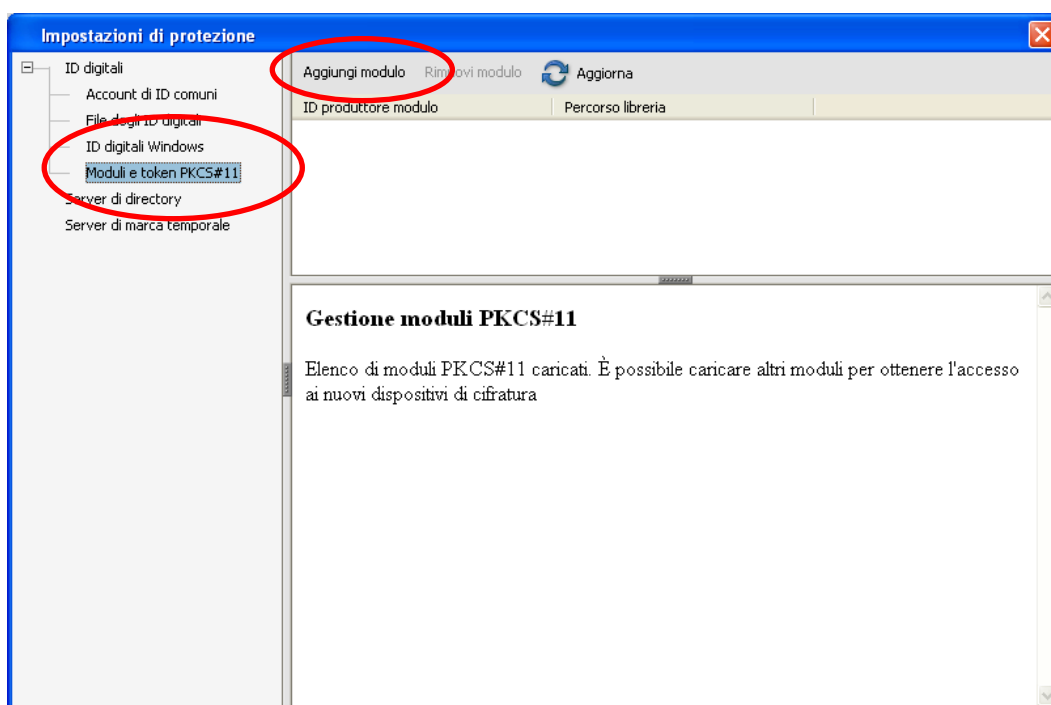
Impostazioni di protezione

ID digitali
Account di ID comuni
File degli ID digitali
ID digitali Windows
Moduli e token PKCS#11
Server di directory
Server di marca temporale

Aggiungi modulo Rimuovi modulo Aggiorna

| ID produttore modulo | Percorso libreria |
|---|---|

Gestione moduli PKCS#11

Elenco di moduli PKCS#11 caricati. È possibile caricare altri moduli per ottenere l'accesso ai nuovi dispositivi di cifratura